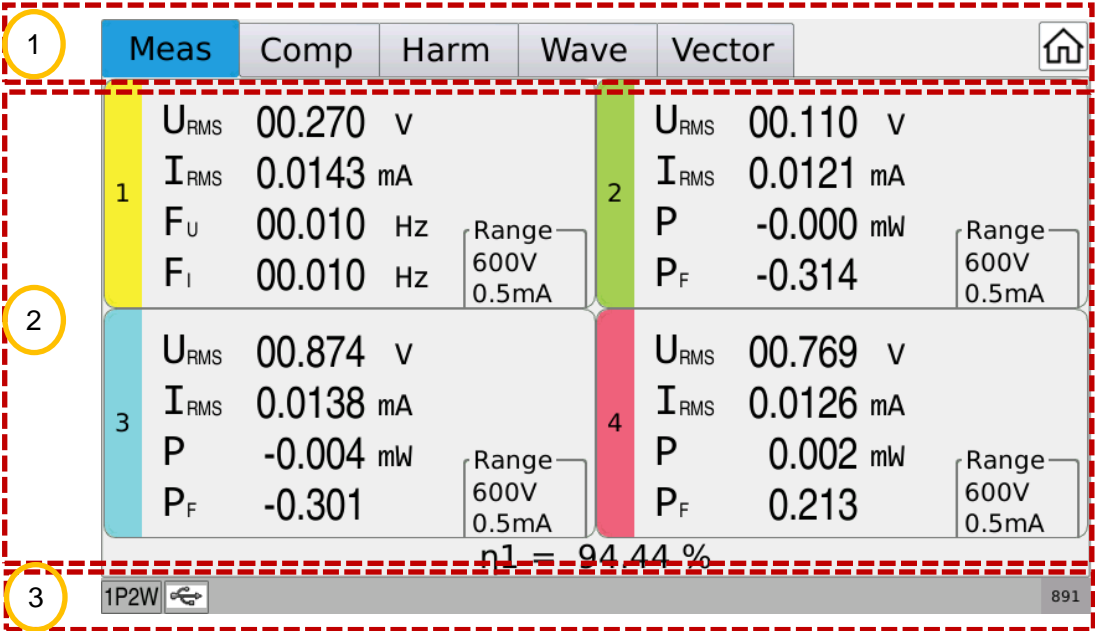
1

Meas | Comp | Harm | Wave | Vector

2

1
$U_{RMS}$ 00.270 V
$I_{RMS}$ 0.0143 mA
$F_U$ 00.010 Hz
$F_I$ 00.010 Hz
Range
600V
0.5mA

2
$U_{RMS}$ 00.110 V
$I_{RMS}$ 0.0121 mA
P -0.000 mW
$P_F$ -0.314
Range
600V
0.5mA

3
$U_{RMS}$ 00.874 V
$I_{RMS}$ 0.0138 mA
P -0.004 mW
$P_F$ -0.301
Range
600V
0.5mA

4
$U_{RMS}$ 00.769 V
$I_{RMS}$ 0.0126 mA
P 0.002 mW
$P_F$ 0.213
Range
600V
0.5mA

η1 = 94.44 %

3

1P2W

891